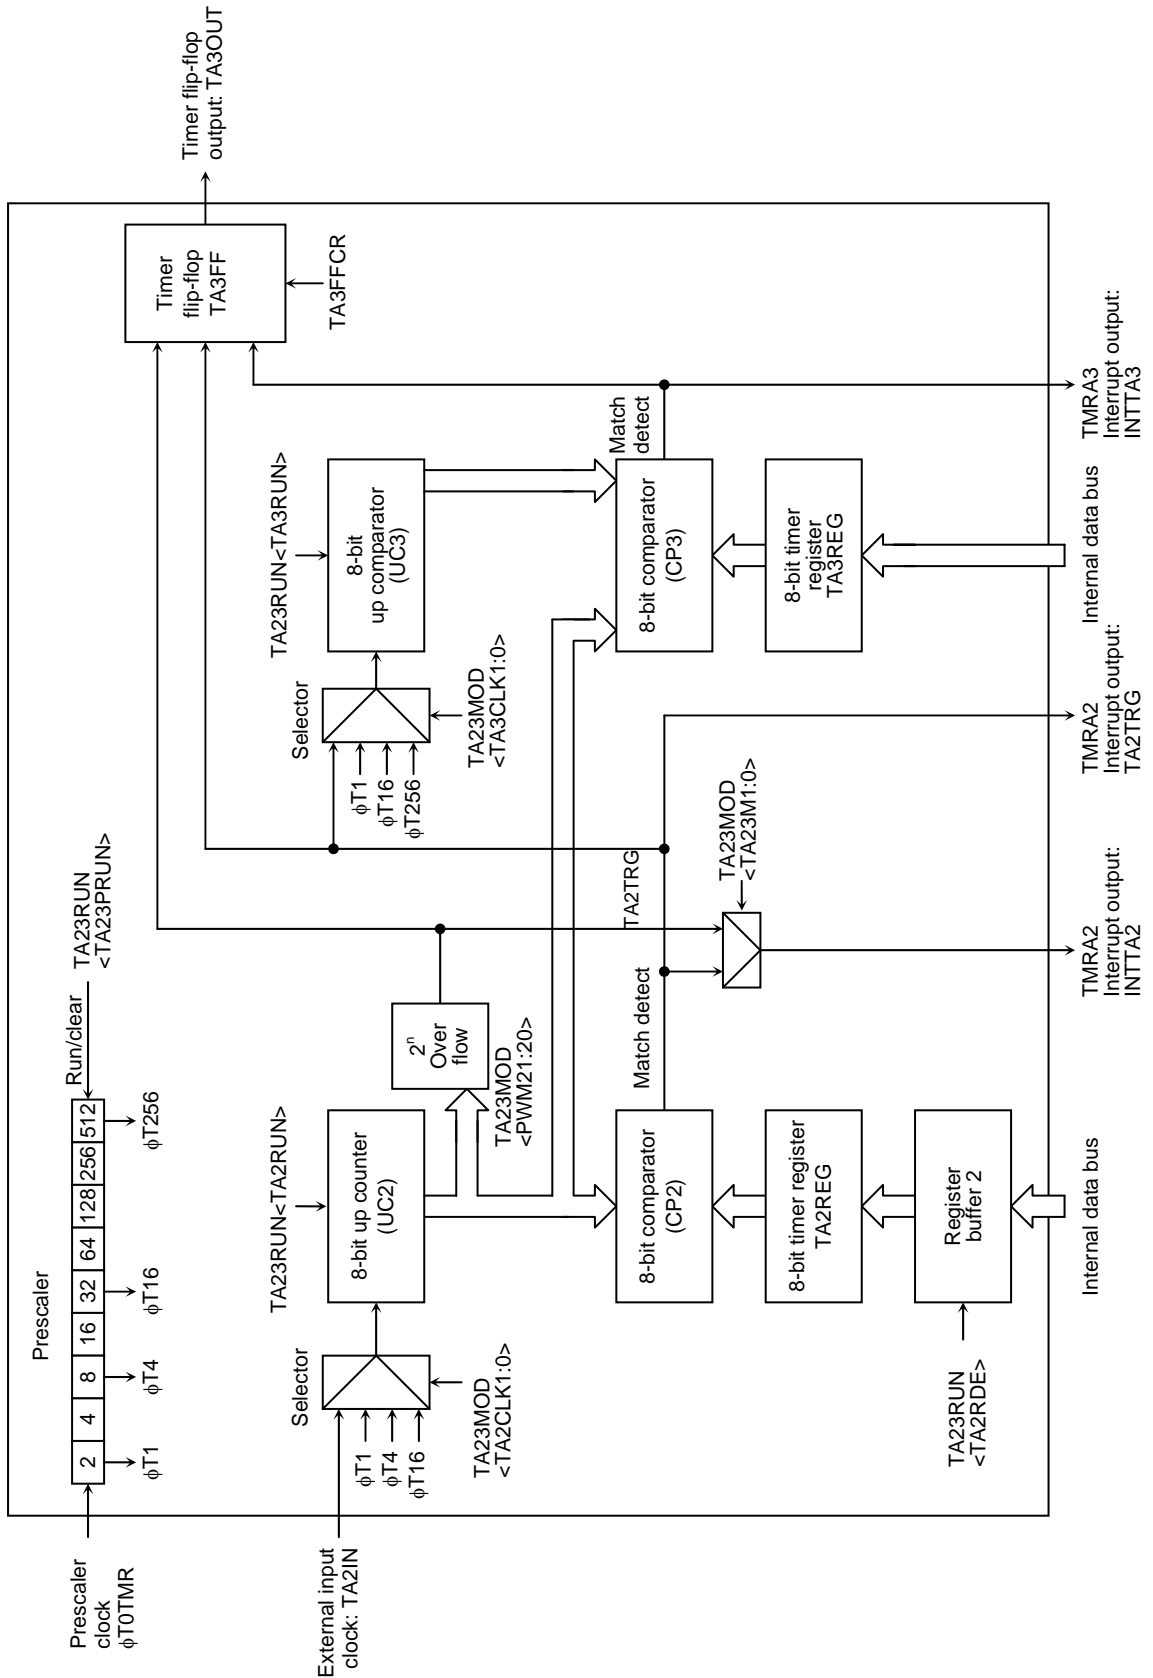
Prescaler clock φT0TMR

Prescaler

| 2 | 4 | 8 | 16 | 32 | 64 | 128 | 256 | 512 |
|---|---|---|---|---|---|---|---|---|

Run/clear

TA23RUN <TA23PRUN>

φT1 φT4 φT16 φT256

External input clock: TA2IN

Selector

φT1 φT4 φT16

TA23MOD <TA2CLK1:0>

TA23RUN<TA2RUN>

8-bit up counter (UC2)

$2^n$ Over flow

TA23MOD <PWM21:20>

8-bit comparator (CP2)

Match detect

8-bit timer register TA2REG

Register buffer 2

TA23RUN <TA2RDE>

Internal data bus

TA2TRG

TA23MOD <TA23M1:0>

TMRA2 Interrupt output: INTTA2

TMRA2 Interrupt output: TA2TRG

Selector

φT1 φT16 φT256

TA23MOD <TA3CLK1:0>

TA23RUN<TA3RUN>

8-bit up comparator (UC3)

8-bit comparator (CP3)

Match detect

8-bit timer register TA3REG

Internal data bus

TMRA3 Interrupt output: INTTA3

Timer flip-flop TA3FF

TA3FFCR

Timer flip-flop output: TA3OUT